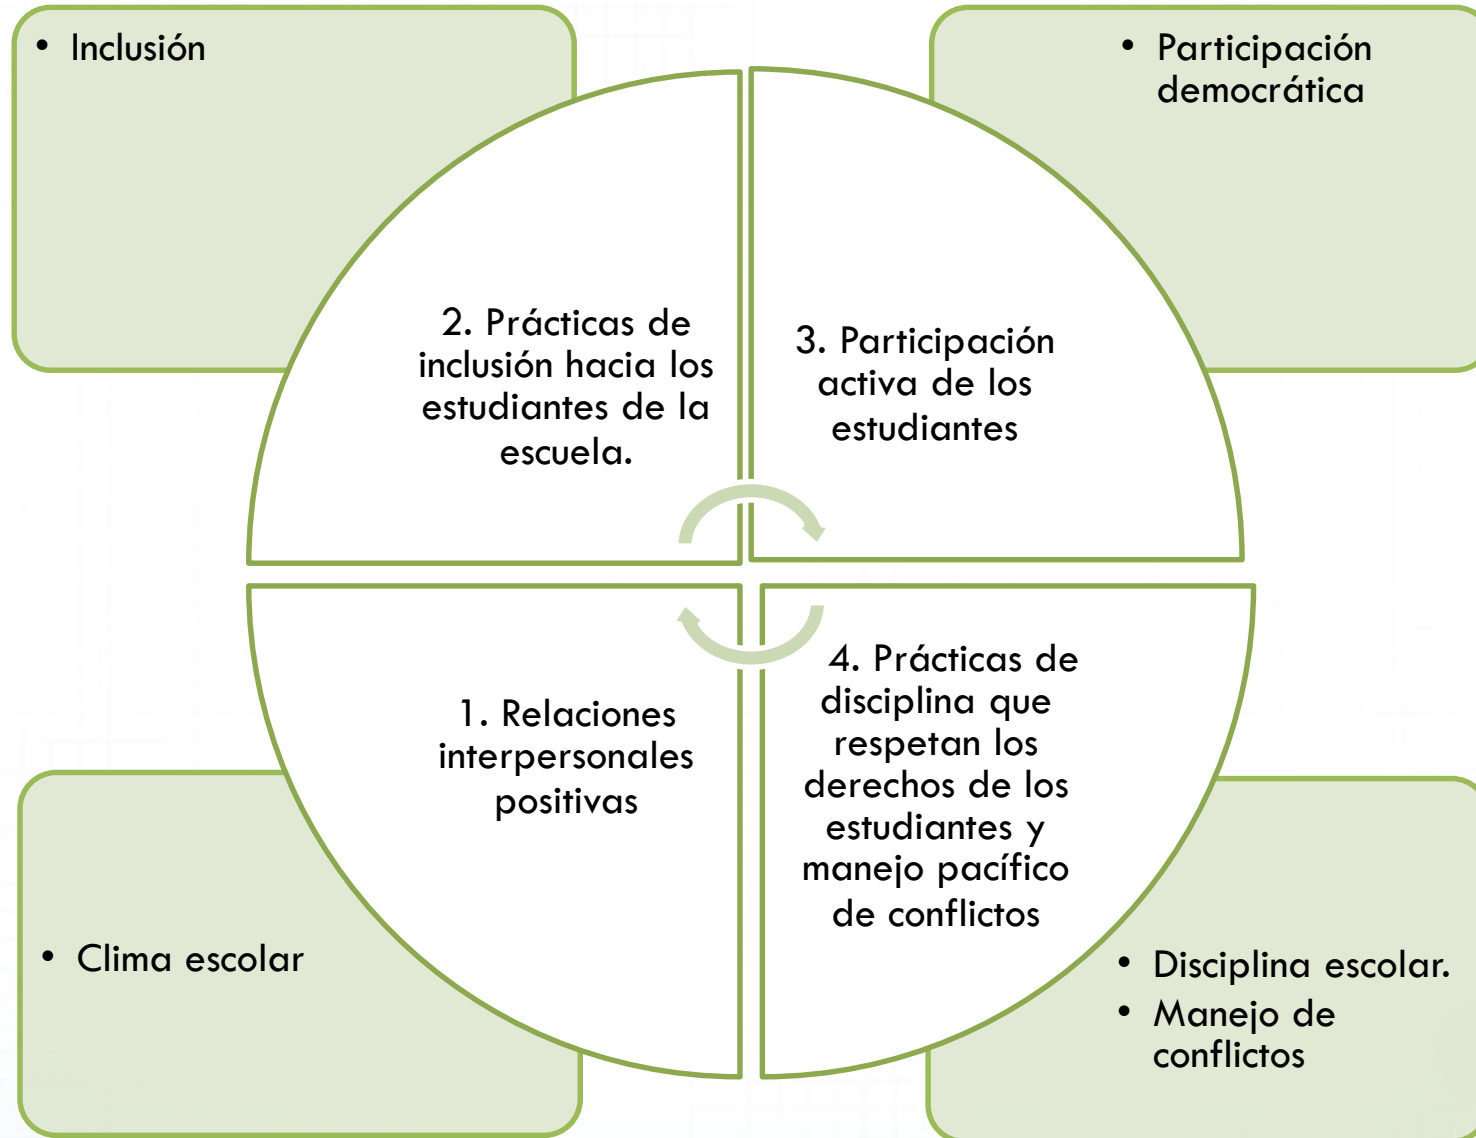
• Inclusión

• Participación democrática

2. Prácticas de inclusión hacia los estudiantes de la escuela.

3. Participación activa de los estudiantes

1. Relaciones interpersonales positivas

4. Prácticas de disciplina que respetan los derechos de los estudiantes y manejo pacífico de conflictos

• Clima escolar

• Disciplina escolar.
• Manejo de conflictos